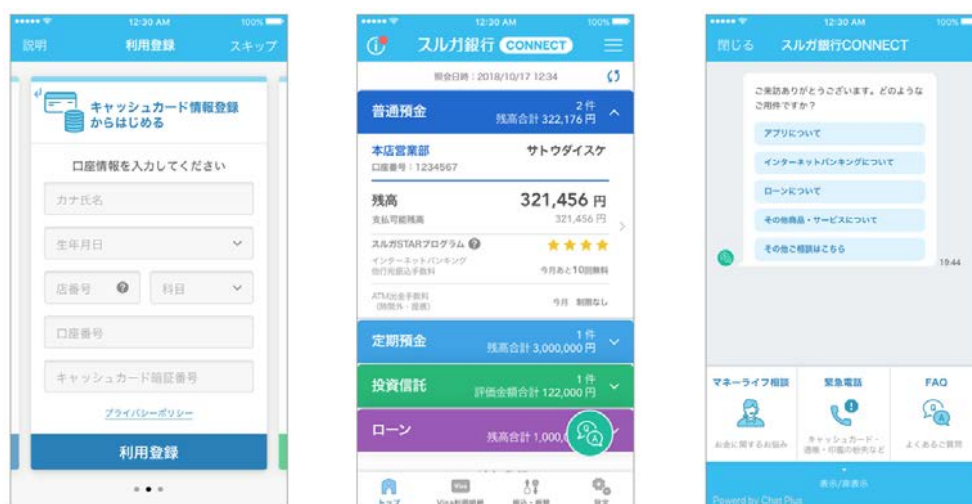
12:30 AM 100%
説明 利用登録 スキップ
キャッシュカード情報登録からはじめる
口座情報を入力してください
カナ氏名
生年月日
店番号
科目
口座番号
キャッシュカード暗証番号
プライバシーポリシー
利用登録

12:30 AM 100%
スルガ銀行 CONNECT
照会日時：2018/10/17 12:34
普通預金
2件
残高合計 322,176 円
本店営業部
サトウダイスケ
口座番号：1234567
残高
321,456 円
支払可能残高
321,456 円
スルガSTARプログラム
インターネットバンキング 他行宛振込手数料
今月あと10回無料
ATM出金手数料 (時間外・提携)
今月 制限なし
定期預金
1件
残高合計 3,000,000 円
投資信託
1件
評価金額合計 122,000 円
ローン
残高合計 1,000,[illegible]
トップ
Visa利用明細
振込・振替
設定

12:30 AM 100%
閉じる スルガ銀行CONNECT
ご来訪ありがとうございます。どのようなご用件ですか？
アプリについて
インターネットバンキングについて
ローンについて
その他商品・サービスについて
その他ご相談はこちら
19:44
マネーライフ相談
お金に関するお悩み
緊急電話
キャッシュカード・通帳・印鑑の紛失など
FAQ
よくあるご質問
表示/非表示
Powered by Chat Plus